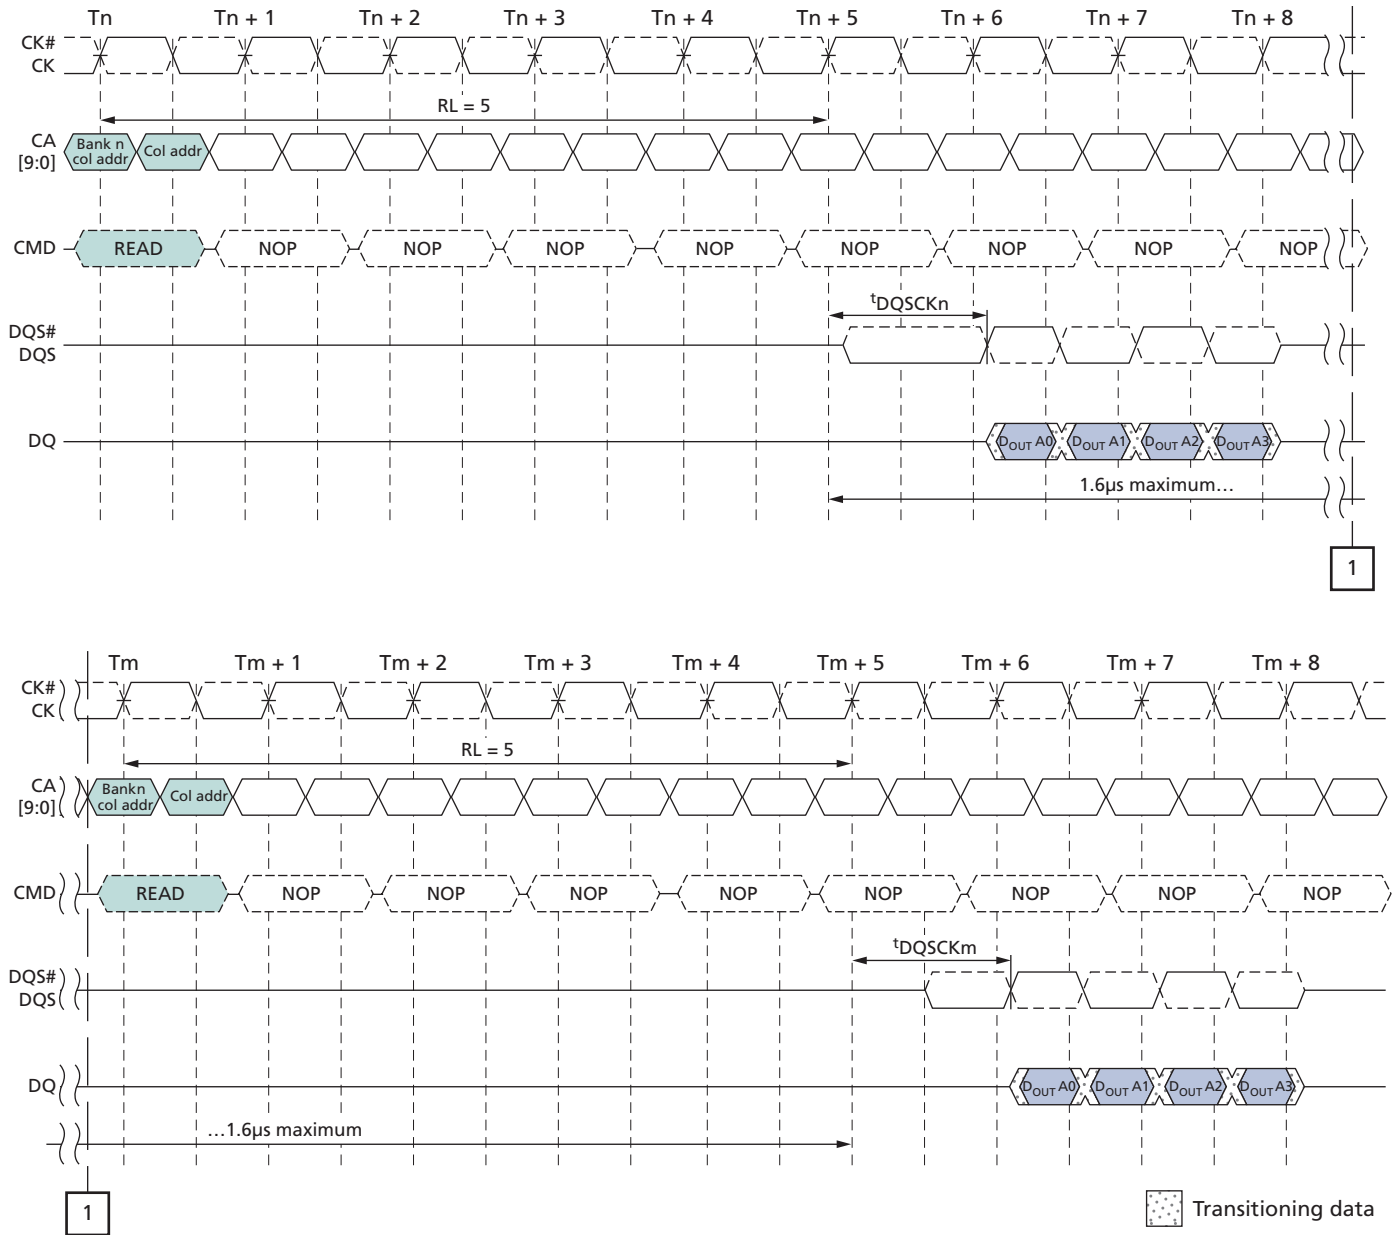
Tn Tn + 1 Tn + 2 Tn + 3 Tn + 4 Tn + 5 Tn + 6 Tn + 7 Tn + 8

CK#
CK

RL = 5

CA
[9:0]

Bank n col addr

Col addr

CMD

READ

NOP NOP NOP NOP NOP NOP NOP NOP

$^{t}$DQSCKn

DQS#
DQS

DQ

$D_{OUT}$ A0 $D_{OUT}$ A1 $D_{OUT}$ A2 $D_{OUT}$ A3

1.6μs maximum…

1

Tm Tm + 1 Tm + 2 Tm + 3 Tm + 4 Tm + 5 Tm + 6 Tm + 7 Tm + 8

CK#
CK

RL = 5

CA
[9:0]

Bankn col addr

Col addr

CMD

READ

NOP NOP NOP NOP NOP NOP NOP NOP

$^{t}$DQSCKm

DQS#
DQS

DQ

$D_{OUT}$ A0 $D_{OUT}$ A1 $D_{OUT}$ A2 $D_{OUT}$ A3

…1.6μs maximum

1

Transitioning data